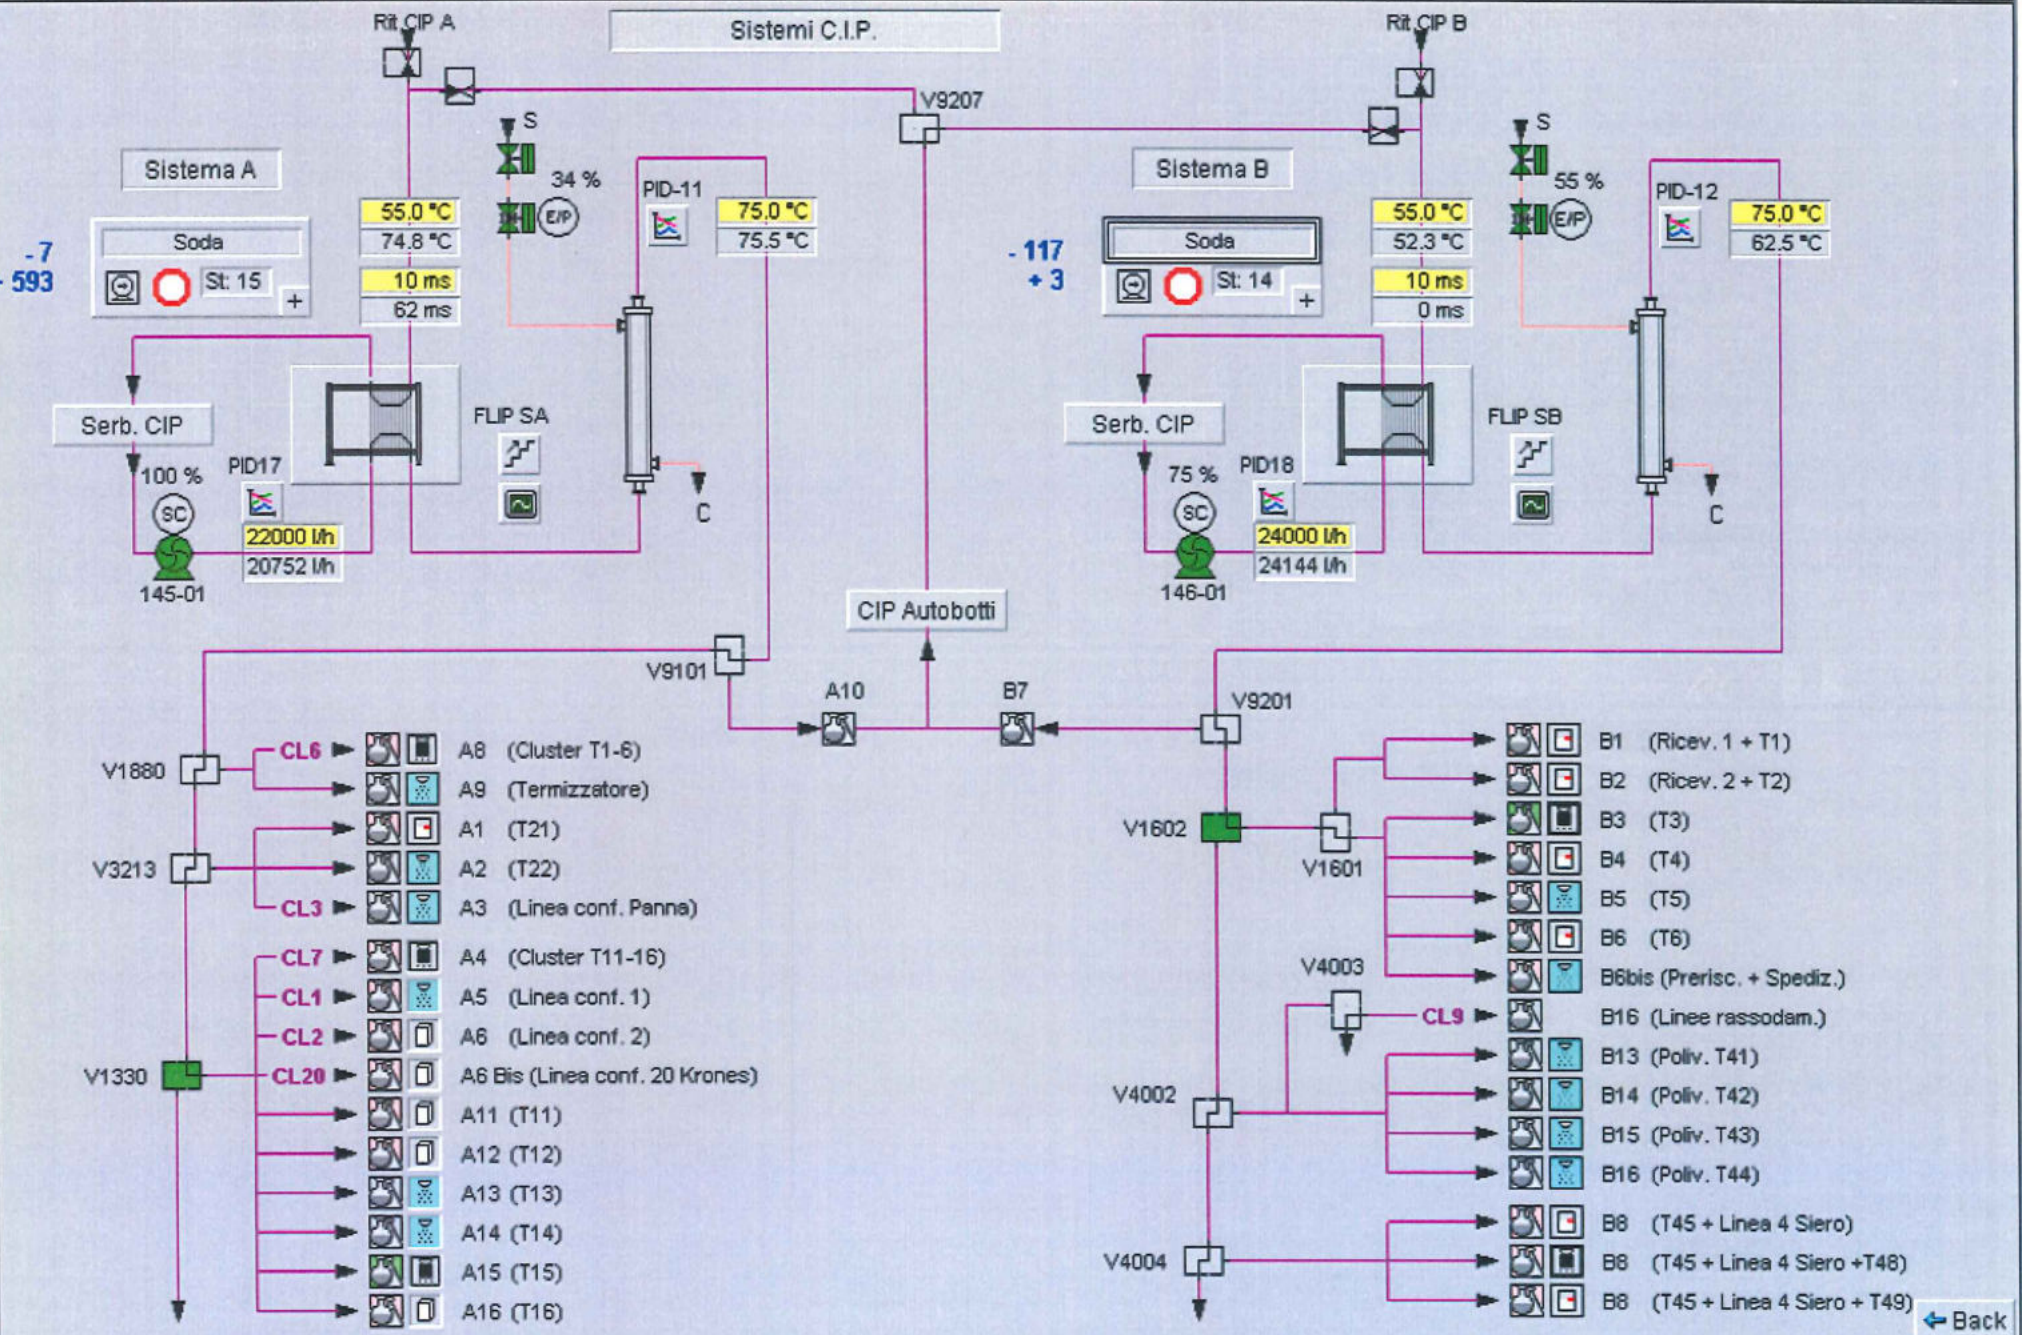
Sistemi C.I.P.

Rit CIP A

Rit CIP B

V9207

S

S

34 %

55 %

E/P

E/P

Sistema A

Sistema B

PID-11

PID-12

55,0 °C
74,8 °C
10 ms
62 ms

75,0 °C
75,5 °C

55,0 °C
52,3 °C
10 ms
0 ms

75,0 °C
62,5 °C

Soda
St: 15
+

Soda
St: 14
+

- 7
- 593

- 117
+ 3

Serb. CIP

Serb. CIP

FLIP SA

FLIP SB

100 %
SC
PID17
22000 l/h
20752 l/h
145-01

75 %
SC
PID18
24000 l/h
24144 l/h
146-01

C

C

CIP Autobotti

V9101

A10

B7

V9201

V1880

CL6 A8 (Cluster T1-6)
A9 (Termizzatore)

V3213

A1 (T21)
A2 (T22)
CL3 A3 (Linea conf. Panna)

CL7 A4 (Cluster T11-16)
CL1 A5 (Linea conf. 1)
CL2 A6 (Linea conf. 2)

V1330

CL20 A6 Bis (Linea conf. 20 Krones)
A11 (T11)
A12 (T12)
A13 (T13)
A14 (T14)
A15 (T15)
A16 (T16)

B1 (Ricev. 1 + T1)
B2 (Ricev. 2 + T2)

V1602

V1601

B3 (T3)
B4 (T4)
B5 (T5)
B6 (T6)
B6bis (Prerisc. + Spediz.)

V4003

CL9 B16 (Linee rassodam.)

V4002

B13 (Poliv. T41)
B14 (Poliv. T42)
B15 (Poliv. T43)
B16 (Poliv. T44)

V4004

B8 (T45 + Linea 4 Siero)
B8 (T45 + Linea 4 Siero +T48)
B8 (T45 + Linea 4 Siero + T49)

Back